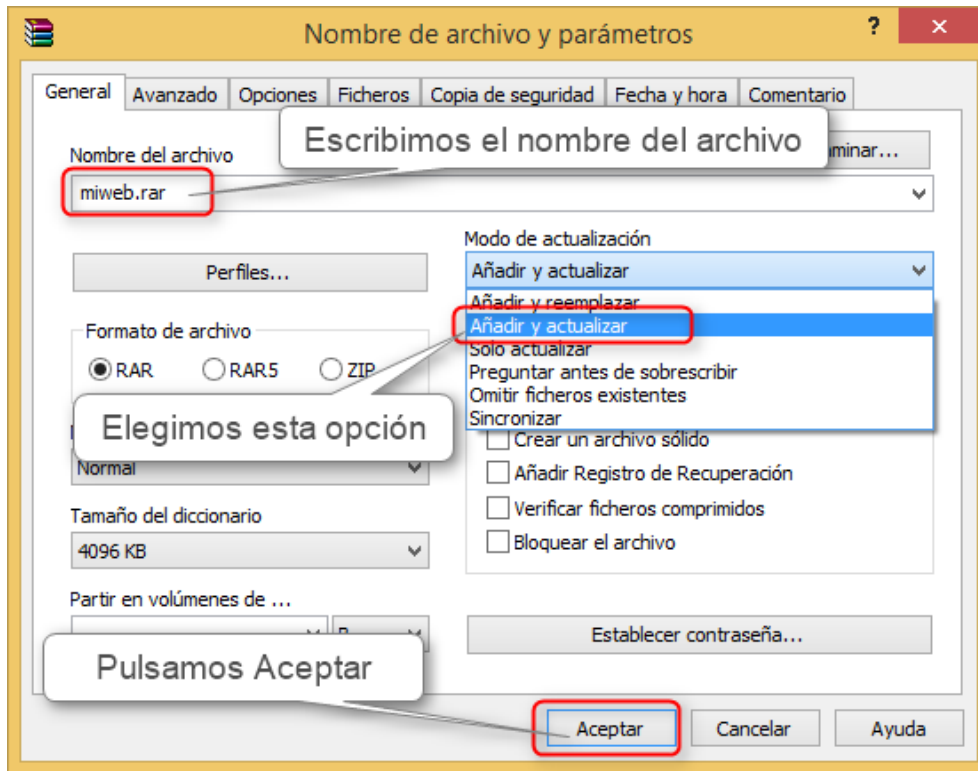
Nombre de archivo y parámetros

?

✕

General

Avanzado

Opciones

Ficheros

Copia de seguridad

Fecha y hora

Comentario

Escribimos el nombre del archivo

Nombre del archivo

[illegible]minar...

miweb.rar

Modo de actualización

Perfiles...

Añadir y actualizar

Añadir y reemplazar

Añadir y actualizar

Solo actualizar

Preguntar antes de sobrescribir

Omitir ficheros existentes

Sincronizar

Formato de archivo

RAR

RAR5

ZIP

Elegimos esta opción

Normal

Crear un archivo sólido

Añadir Registro de Recuperación

Verificar ficheros comprimidos

Bloquear el archivo

Tamaño del diccionario

4096 KB

Partir en volúmenes de ...

Establecer contraseña...

Pulsamos Aceptar

Aceptar

Cancelar

Ayuda